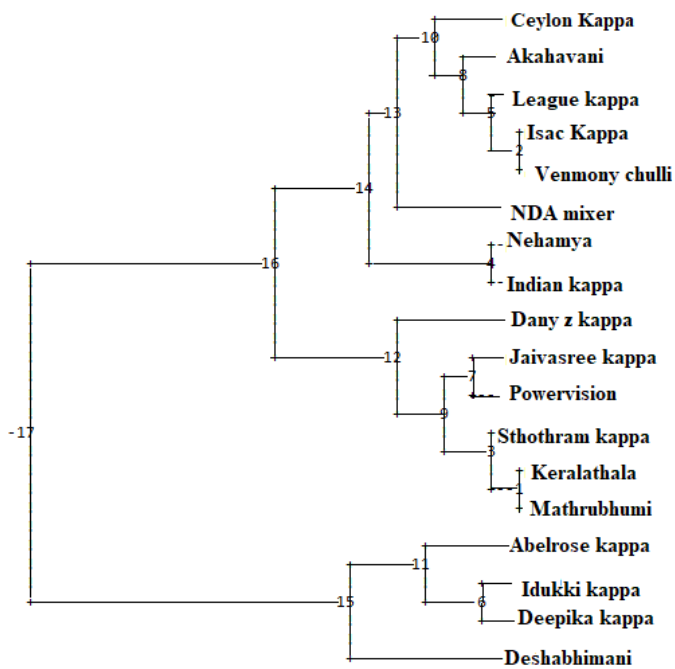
10
Ceylon Kappa
8
Akahavani
13
5
League kappa
Isac Kappa
2
Venmony chulli
14
NDA mixer
16
Nehamya
4
Indian kappa
Dany z kappa
12
Jaivasree kappa
7
Powervision
9
-17
Sthothram kappa
3
Keralathala
1
Mathrubhumi
11
Abelrose kappa
15
6
Idukki kappa
Deepika kappa
Deshabhimani